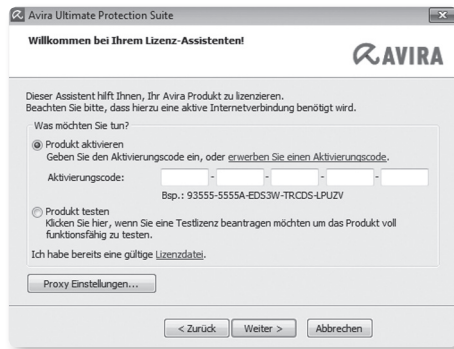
Avira Ultimate Protection Suite

Willkommen bei Ihrem Lizenz-Assistenten!

AVIRA

Dieser Assistent hilft Ihnen, Ihr Avira Produkt zu lizenzieren.
Beachten Sie bitte, dass hierzu eine aktive Internetverbindung benötigt wird.

Was möchten Sie tun?

Produkt aktivieren
Geben Sie den Aktivierungscode ein, oder erwerben Sie einen Aktivierungscode.

Aktivierungscode: - - - -

Bsp.: 93555-5555A-EDS3W-TRCDS-LPUZV

Produkt testen
Klicken Sie hier, wenn Sie eine Testlizenz beantragen möchten um das Produkt voll funktionsfähig zu testen.

Ich habe bereits eine gültige Lizenzdatei.

Proxy Einstellungen...

< Zurück | Weiter > | Abbrechen